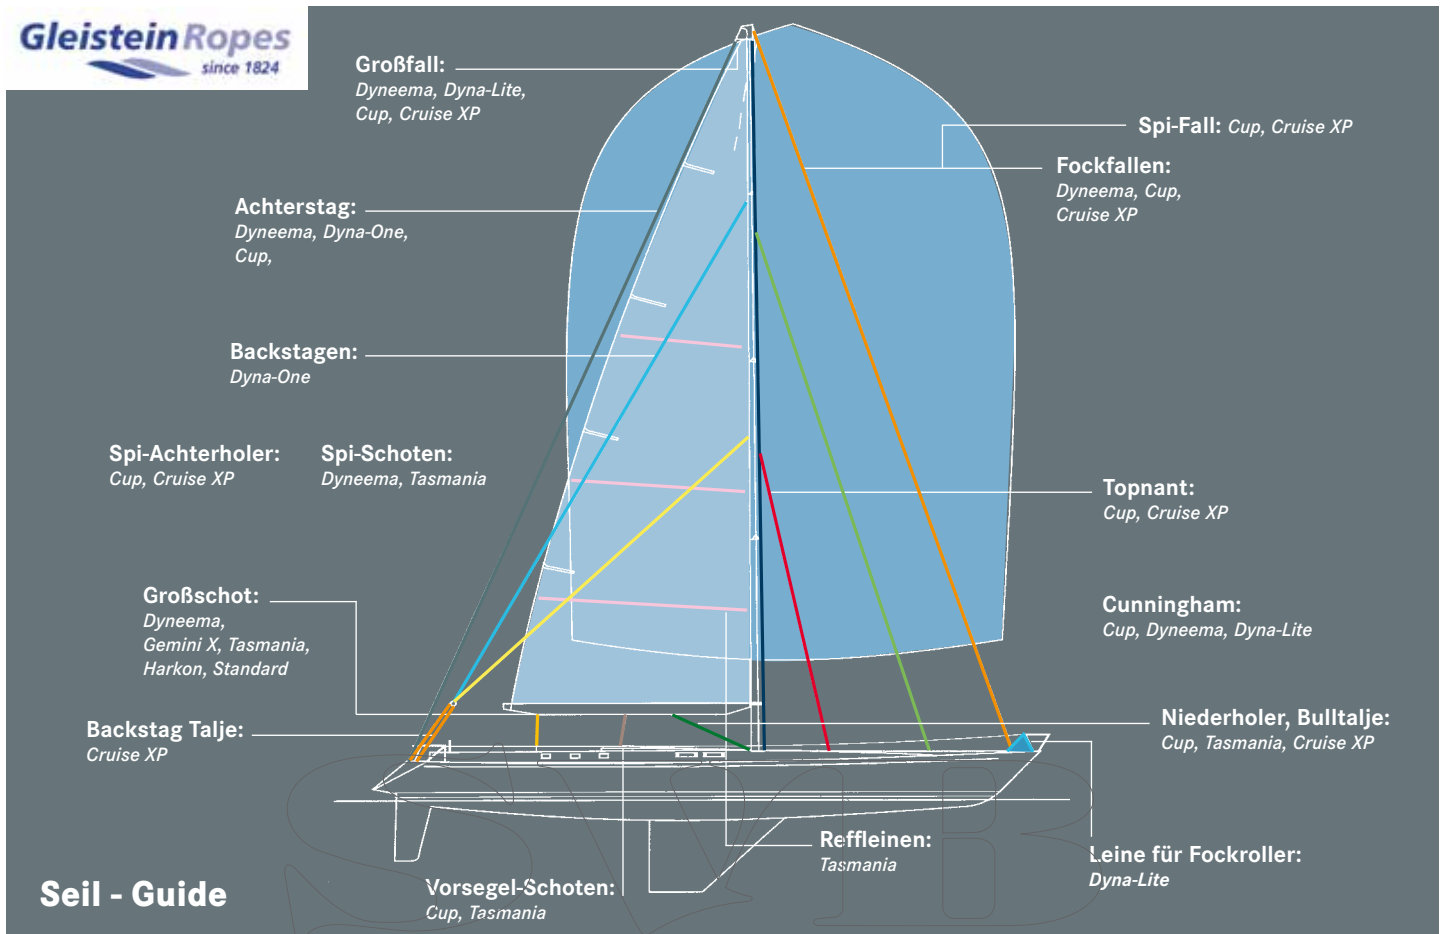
Gleistein Ropes
since 1824

Großfall:
Dyneema, Dyna-Lite, Cup, Cruise XP

Spi-Fall: Cup, Cruise XP

Fockfallen:
Dyneema, Cup, Cruise XP

Achterstag:
Dyneema, Dyna-One, Cup,

Backstagen:
Dyna-One

Spi-Achterholer:
Cup, Cruise XP

Spi-Schoten:
Dyneema, Tasmania

Topnant:
Cup, Cruise XP

Großschot:
Dyneema, Gemini X, Tasmania, Harkon, Standard

Cunningham:
Cup, Dyneema, Dyna-Lite

Backstag Talje:
Cruise XP

Niederholer, Bulltalje:
Cup, Tasmania, Cruise XP

Reffleinen:
Tasmania

Leine für Fockroller:
Dyna-Lite

Seil - Guide

Vorsegel-Schoten:
Cup, Tasmania